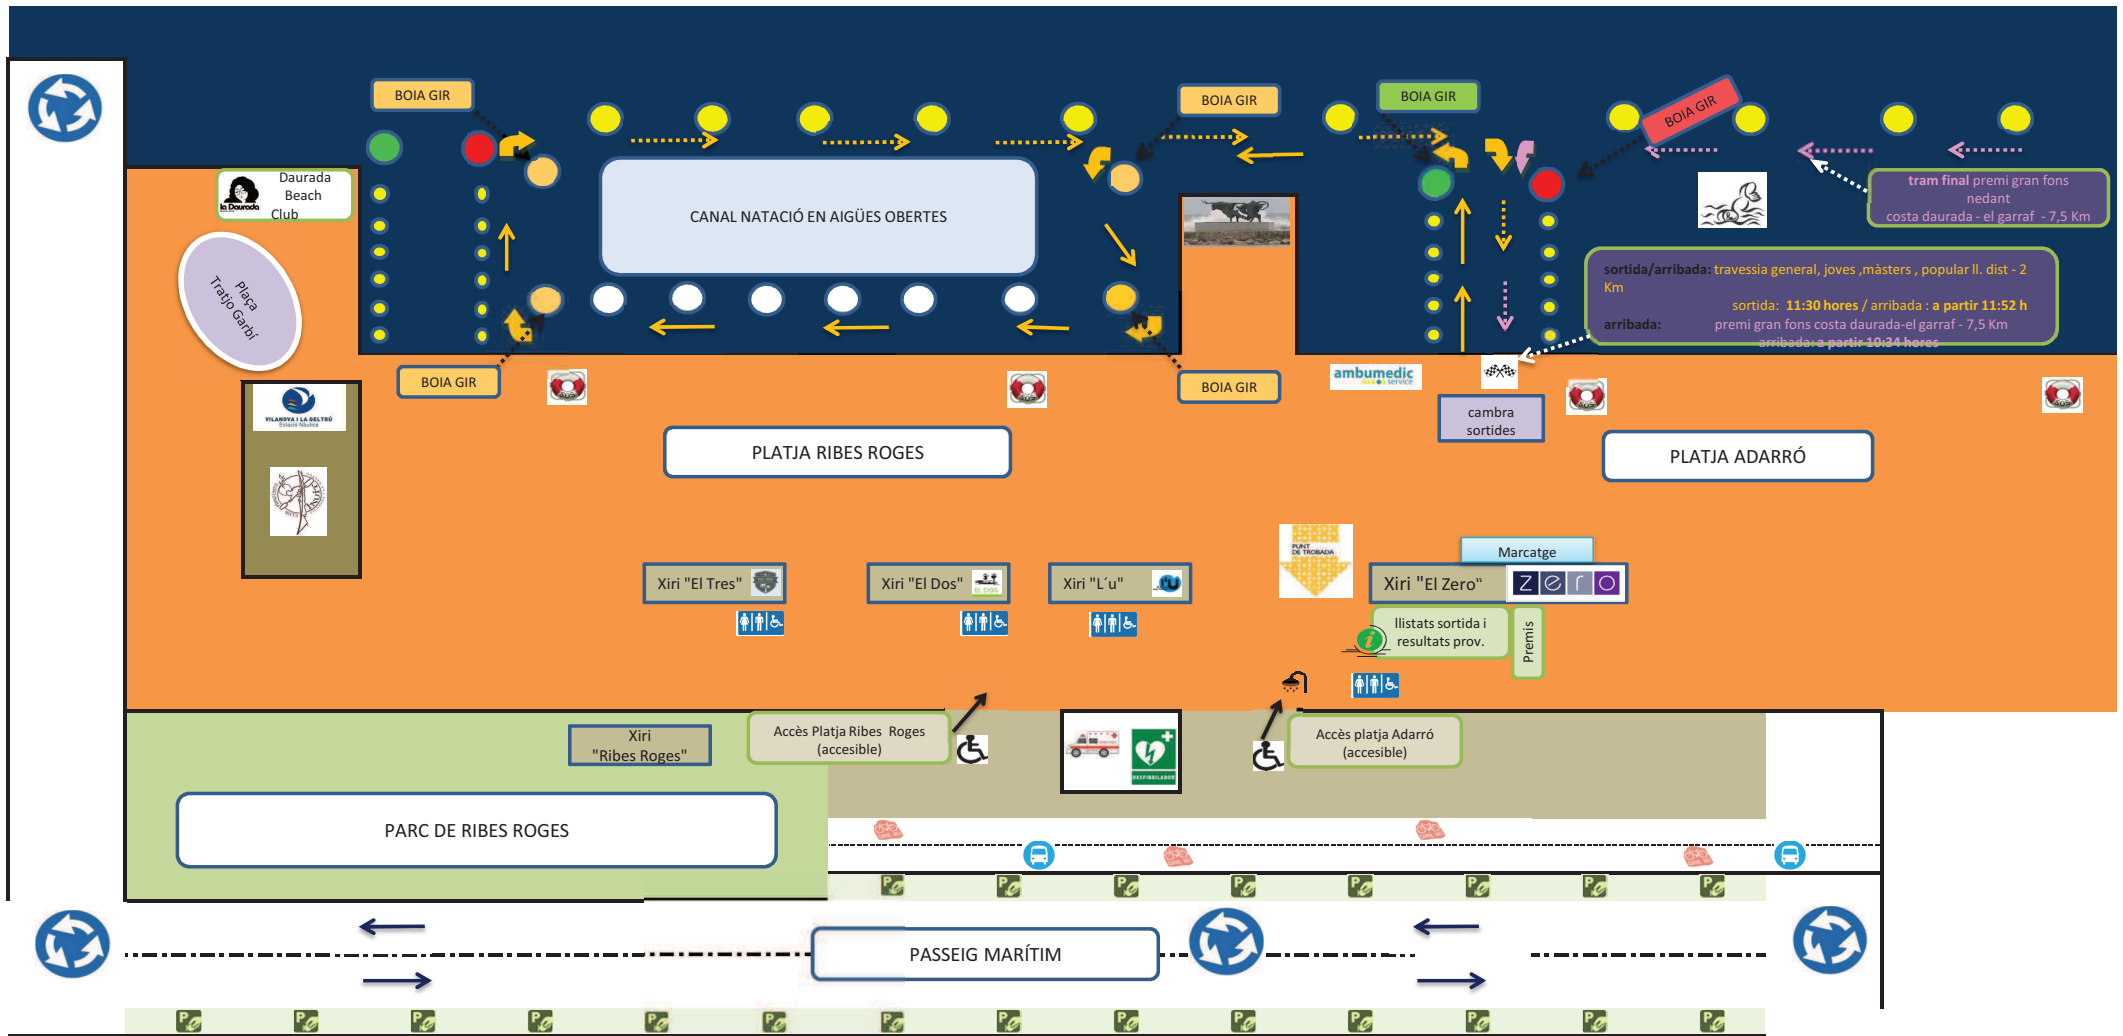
BOIA GIR

BOIA GIR

BOIA GIR

BOIA GIR

Daurada Beach Club

la Daurada

Plaça Tratjo Garbí

CANAL NATACIÓ EN AIGÜES OBERTES

tram final premi gran fons nedant costa daurada - el garraf - 7,5 Km

sortida/arribada: travessia general, joves ,màsters , popular ll. dist - 2 Km
sortida: 11:30 hores / arribada : a partir 11:52 h
arribada: premi gran fons costa daurada-el garraf - 7,5 Km
arribada: a partir 10:34 hores

BOIA GIR

BOIA GIR

VILANOVA I LA GELTRÚ Estació Nàutica

ambumedic

cambra sortides

PLATJA RIBES ROGES

PLATJA ADARRÓ

PUNT DE TROBADA

Marcatge

Xiri "El Tres"

Xiri "El Dos"

Xiri "L´u"

Xiri "El Zero"

Z e r o

llistats sortida i resultats prov.

Premis

Xiri "Ribes Roges"

Accès Platja Ribes Roges (accesible)

DESFIBRILADOR

Accès platja Adarró (accesible)

PARC DE RIBES ROGES

PASSEIG MARÍTIM